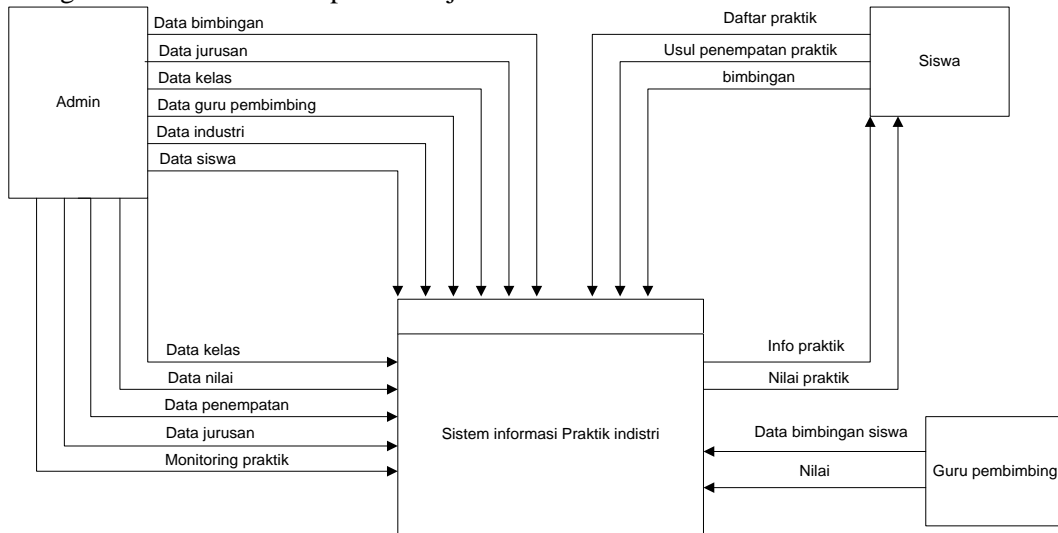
Admin

Data bimbingan
Data jurusan
Data kelas
Data guru pembimbing
Data industri
Data siswa

Daftar praktik
Usul penempatan praktik
bimbingan

Siswa

Data kelas
Data nilai
Data penempatan
Data jurusan
Monitoring praktik

Sistem informasi Praktik indistri

Info praktik
Nilai praktik

Data bimbingan siswa
Nilai

Guru pembimbing